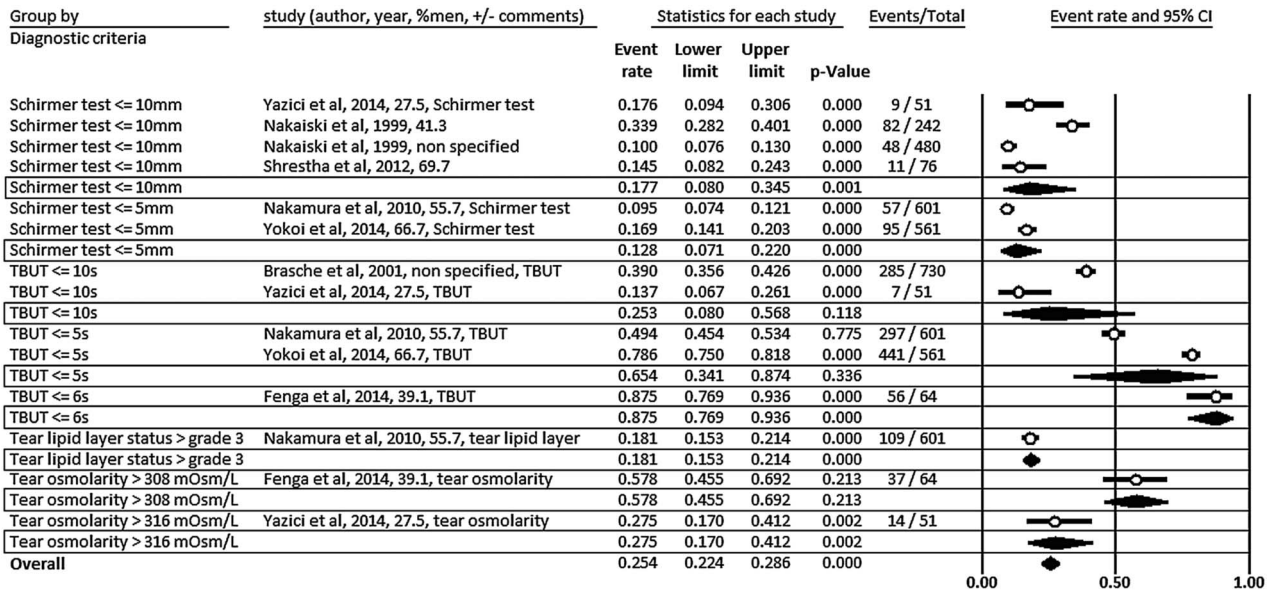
| Group by Diagnostic criteria | study (author, year, %men, +/- comments) | Event rate | Lower limit | Upper limit | p-Value | Events/Total |
|---|---|---|---|---|---|---|
| Schirmer test <= 10mm | Yazici et al, 2014, 27.5, Schirmer test | 0.176 | 0.094 | 0.306 | 0.000 | 9 / 51 |
| Schirmer test <= 10mm | Nakaiski et al, 1999, 41.3 | 0.339 | 0.282 | 0.401 | 0.000 | 82 / 242 |
| Schirmer test <= 10mm | Nakaiski et al, 1999, non specified | 0.100 | 0.076 | 0.130 | 0.000 | 48 / 480 |
| Schirmer test <= 10mm | Shrestha et al, 2012, 69.7 | 0.145 | 0.082 | 0.243 | 0.000 | 11 / 76 |
| Schirmer test <= 10mm | | 0.177 | 0.080 | 0.345 | 0.001 | |
| Schirmer test <= 5mm | Nakamura et al, 2010, 55.7, Schirmer test | 0.095 | 0.074 | 0.121 | 0.000 | 57 / 601 |
| Schirmer test <= 5mm | Yokoi et al, 2014, 66.7, Schirmer test | 0.169 | 0.141 | 0.203 | 0.000 | 95 / 561 |
| Schirmer test <= 5mm | | 0.128 | 0.071 | 0.220 | 0.000 | |
| TBUT <= 10s | Brasche et al, 2001, non specified, TBUT | 0.390 | 0.356 | 0.426 | 0.000 | 285 / 730 |
| TBUT <= 10s | Yazici et al, 2014, 27.5, TBUT | 0.137 | 0.067 | 0.261 | 0.000 | 7 / 51 |
| TBUT <= 10s | | 0.253 | 0.080 | 0.568 | 0.118 | |
| TBUT <= 5s | Nakamura et al, 2010, 55.7, TBUT | 0.494 | 0.454 | 0.534 | 0.775 | 297 / 601 |
| TBUT <= 5s | Yokoi et al, 2014, 66.7, TBUT | 0.786 | 0.750 | 0.818 | 0.000 | 441 / 561 |
| TBUT <= 5s | | 0.654 | 0.341 | 0.874 | 0.336 | |
| TBUT <= 6s | Fenga et al, 2014, 39.1, TBUT | 0.875 | 0.769 | 0.936 | 0.000 | 56 / 64 |
| TBUT <= 6s | | 0.875 | 0.769 | 0.936 | 0.000 | |
| Tear lipid layer status > grade 3 | Nakamura et al, 2010, 55.7, tear lipid layer | 0.181 | 0.153 | 0.214 | 0.000 | 109 / 601 |
| Tear lipid layer status > grade 3 | | 0.181 | 0.153 | 0.214 | 0.000 | |
| Tear osmolarity > 308 mOsm/L | Fenga et al, 2014, 39.1, tear osmolarity | 0.578 | 0.455 | 0.692 | 0.213 | 37 / 64 |
| Tear osmolarity > 308 mOsm/L | | 0.578 | 0.455 | 0.692 | 0.213 | |
| Tear osmolarity > 316 mOsm/L | Yazici et al, 2014, 27.5, tear osmolarity | 0.275 | 0.170 | 0.412 | 0.002 | 14 / 51 |
| Tear osmolarity > 316 mOsm/L | | 0.275 | 0.170 | 0.412 | 0.002 | |
| Overall | | 0.254 | 0.224 | 0.286 | 0.000 | |

Statistics for each study

Event rate and 95% CI

0.00 0.50 1.00